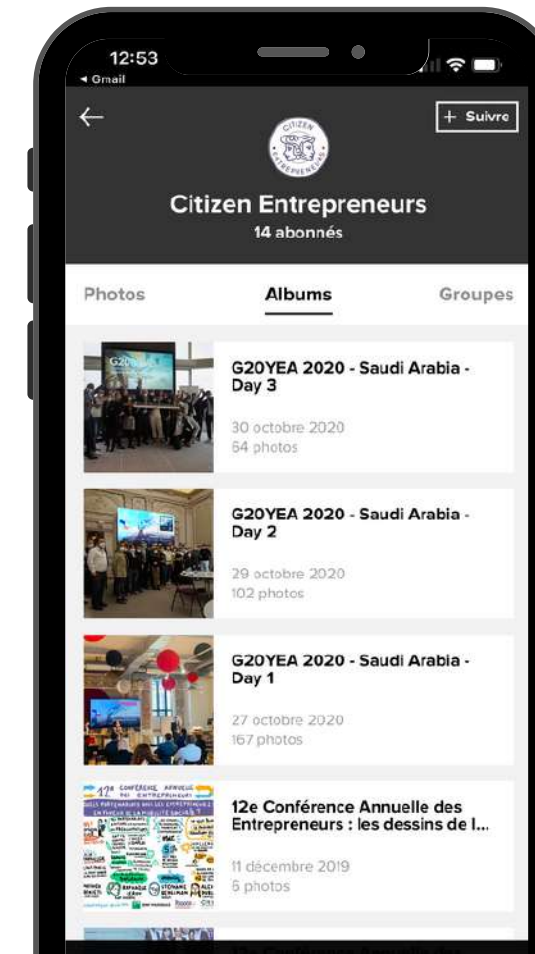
12:53
◂ Gmail

+ Suivre

CITIZEN ENTREPRENEURS

Citizen Entrepreneurs
14 abonnés

Photos
Albums
Groupes

G20YEA 2020 - Saudi Arabia - Day 3
30 octobre 2020
64 photos

G20YEA 2020 - Saudi Arabia - Day 2
29 octobre 2020
102 photos

G20YEA 2020 - Saudi Arabia - Day 1
27 octobre 2020
167 photos

12e Conférence Annuelle des Entrepreneurs : les dessins de l...
11 décembre 2019
6 photos

12e CONFÉRENCE ANNUELLE DES ENTREPRENEURS

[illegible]